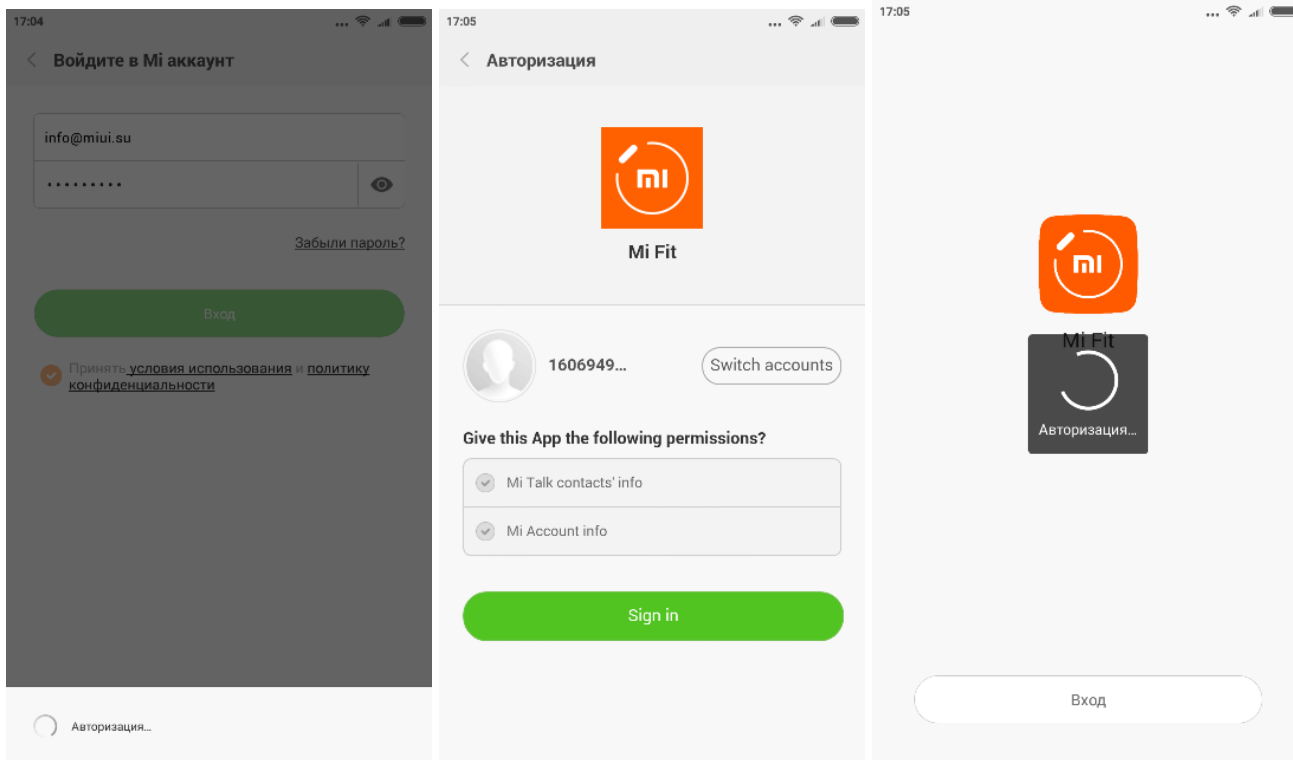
17:04

Войдите в Mi аккаунт

info@miui.su

.........

Забыли пароль?

Вход

Принять условия использования и политику конфиденциальности

Авторизация...

17:05

Авторизация

mi

Mi Fit

1606949...

Switch accounts

Give this App the following permissions?

Mi Talk contacts' info

Mi Account info

Sign in

17:05

mi

Mi Fit

Авторизация...

Вход